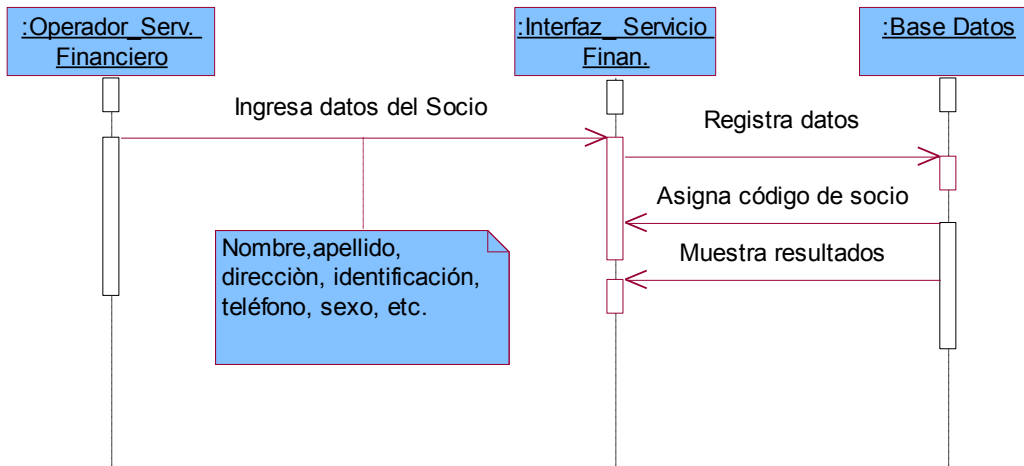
:Operador_Serv. Financiero

:Interfaz_ Servicio Finan.

:Base Datos

Ingresa datos del Socio

Registra datos

Asigna código de socio

Muestra resultados

Nombre,apellido, direcciòn, identificación, teléfono, sexo, etc.